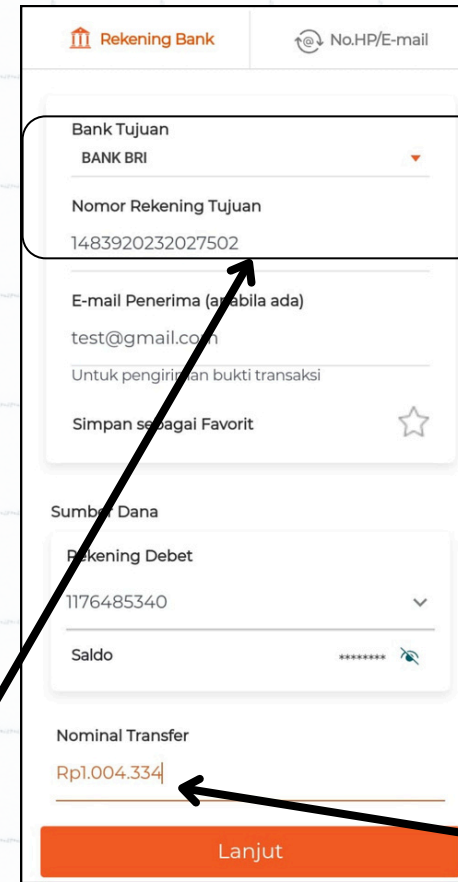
Rekening Bank

No.HP/E-mail

Bank Tujuan
BANK BRI

Nomor Rekening Tujuan
1483920232027502

E-mail Penerima (apabila ada)
test@gmail.com
Untuk pengiriman bukti transaksi

Simpan sebagai Favorit

Sumber Dana

Rekening Debet
1176485340

Saldo ********

Nominal Transfer
Rp1.004.334

Lanjut